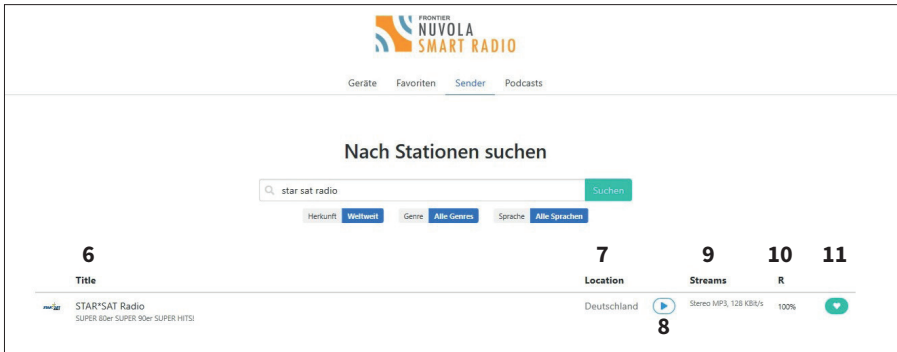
FRONTIER
NUVOLA
SMART RADIO

Geräte Favoriten Sender Podcasts

Nach Stationen suchen

star sat radio

Suchen

Herkunft Weltweit Genre Alle Genres Sprache Alle Sprachen

| 6 Title | 7 Location | | 9 Streams | 10 R | 11 |
|---|---|---|---|---|---|
| STAR*SAT Radio SUPER 80er SUPER 90er SUPER HITS! | Deutschland | 8 | Stereo MP3, 128 KBit/s | 100% | |